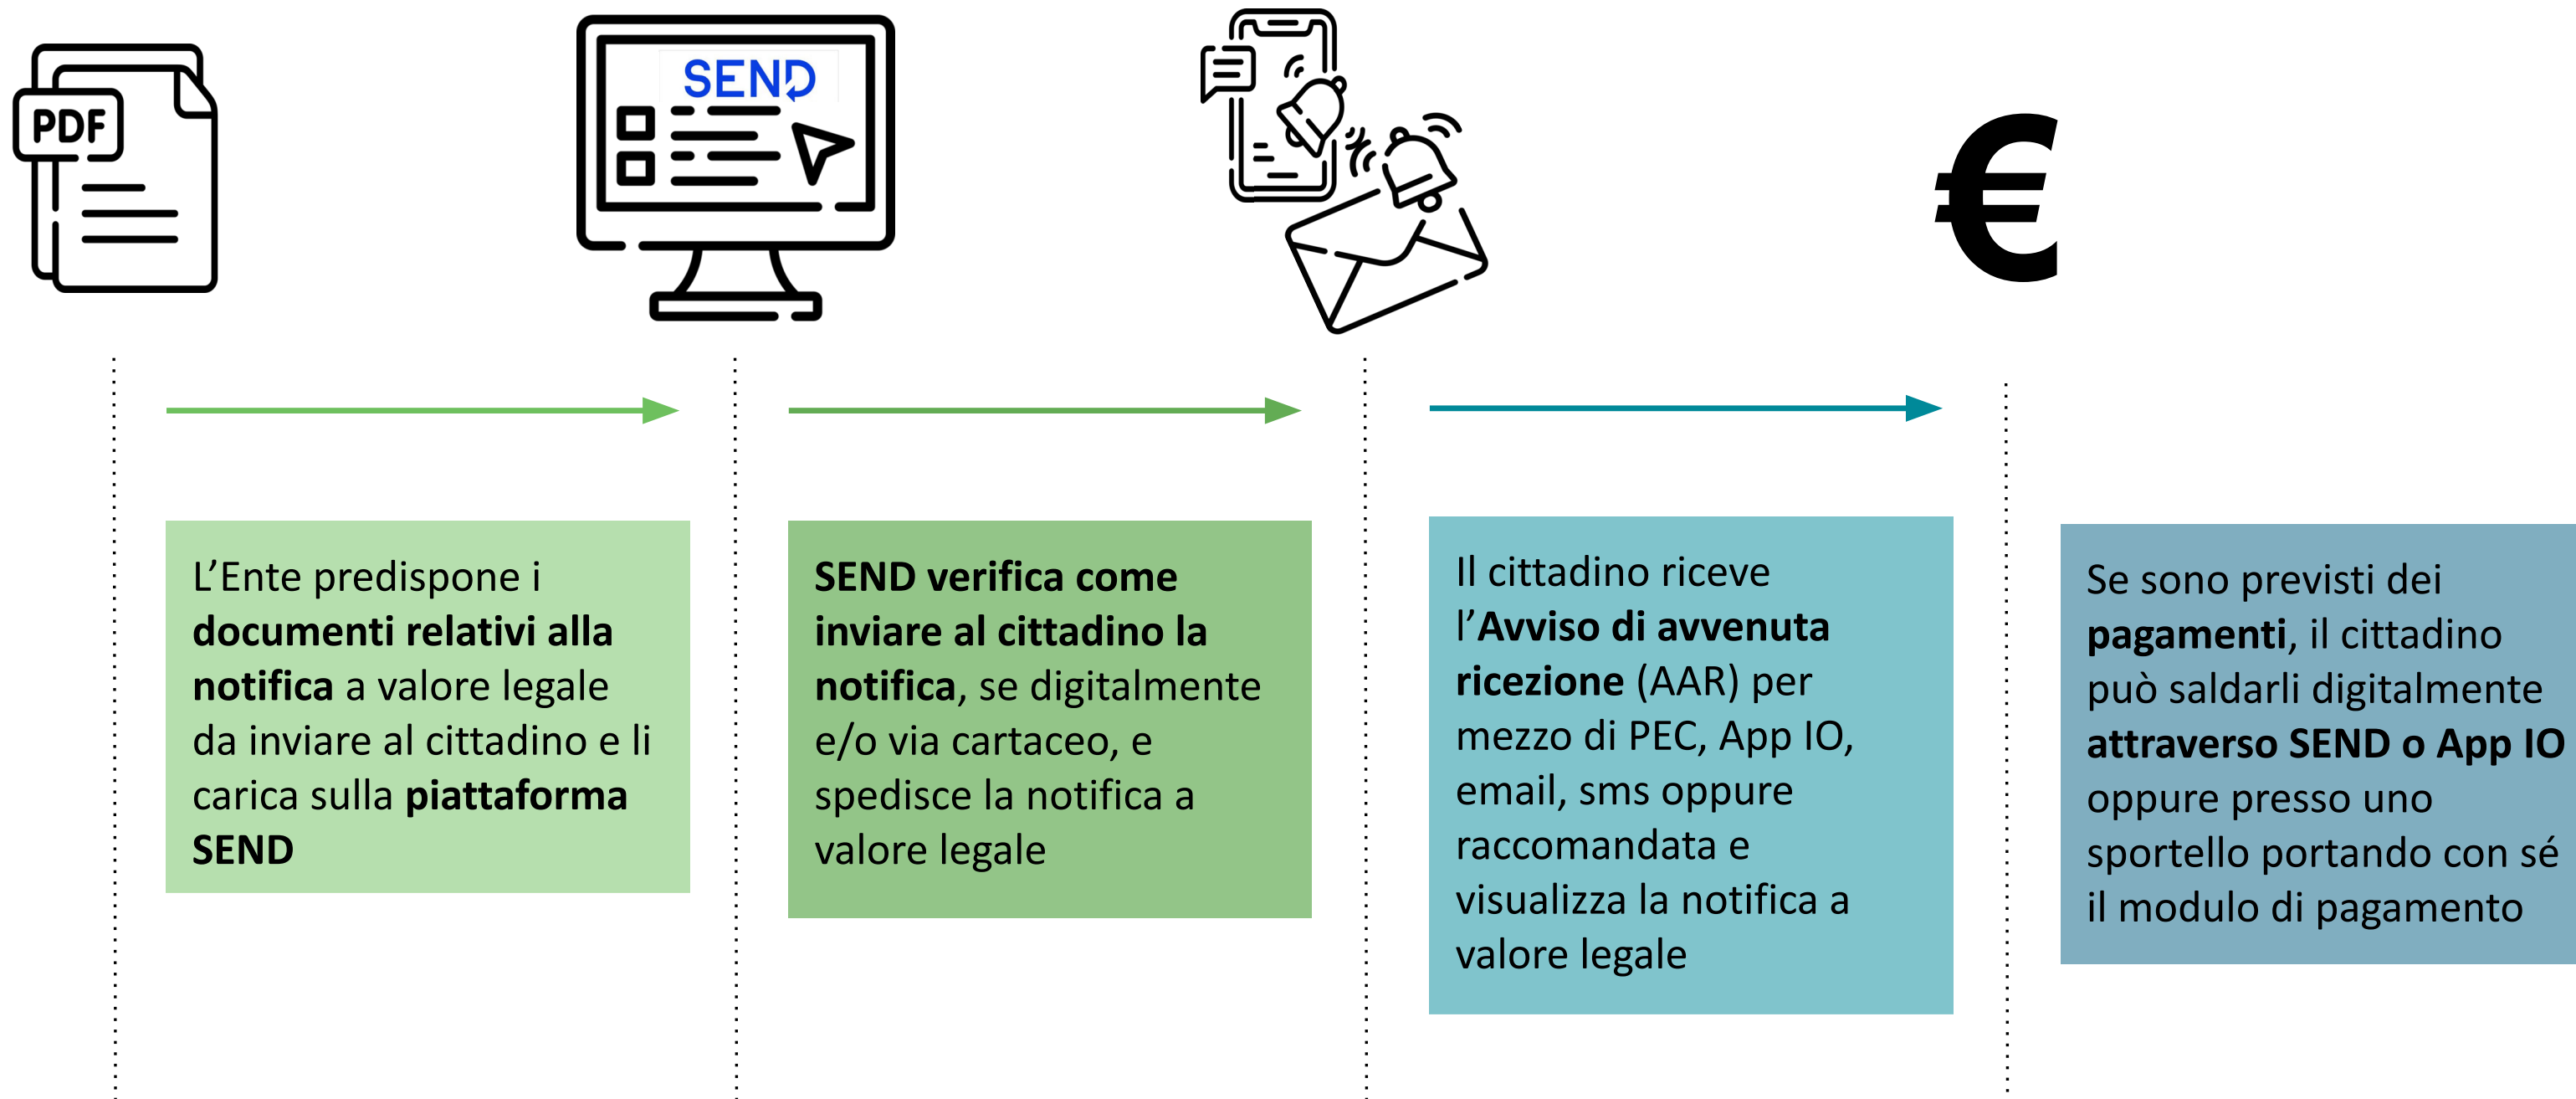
PDF

SEND

€

L’Ente predispone i documenti relativi alla notifica a valore legale da inviare al cittadino e li carica sulla piattaforma SEND

SEND verifica come inviare al cittadino la notifica, se digitalmente e/o via cartaceo, e spedisce la notifica a valore legale

Il cittadino riceve l’Avviso di avvenuta ricezione (AAR) per mezzo di PEC, App IO, email, sms oppure raccomandata e visualizza la notifica a valore legale

Se sono previsti dei pagamenti, il cittadino può saldarli digitalmente attraverso SEND o App IO oppure presso uno sportello portando con sé il modulo di pagamento